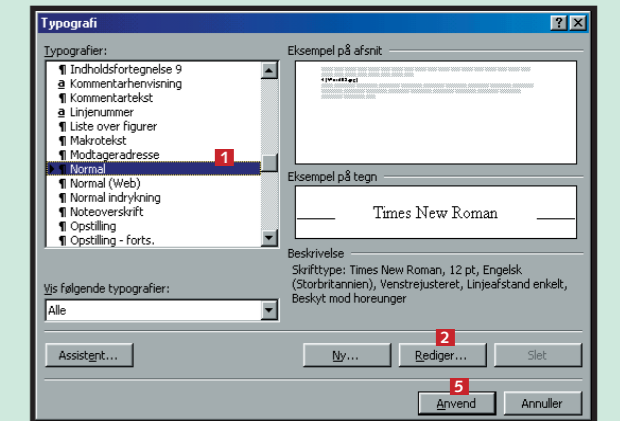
Typografi

Typografier:

¶ Indholdsfortegnelse 9
a Kommentarhenvisning
¶ Kommentartekst
a Linjenummer
¶ Liste over figurer
¶ Makrotekst
¶ Modtageradresse
¶ Normal
¶ Normal (Web)
¶ Normal indrykning
¶ Noteoverskrift
¶ Opstilling
¶ Opstilling - forts.

1

Eksempel på afsnit

Eksempel på tegn

Times New Roman

Beskrivelse

Skrifttype: Times New Roman, 12 pt, Engelsk (Storbritannien), Venstrejusteret, Linjeafstand enkelt, Beskyt mod horeunger

Vis følgende typografier:

Alle

Assistent...

Ny...

2

Rediger...

Slet

5

Anvend

Annuller